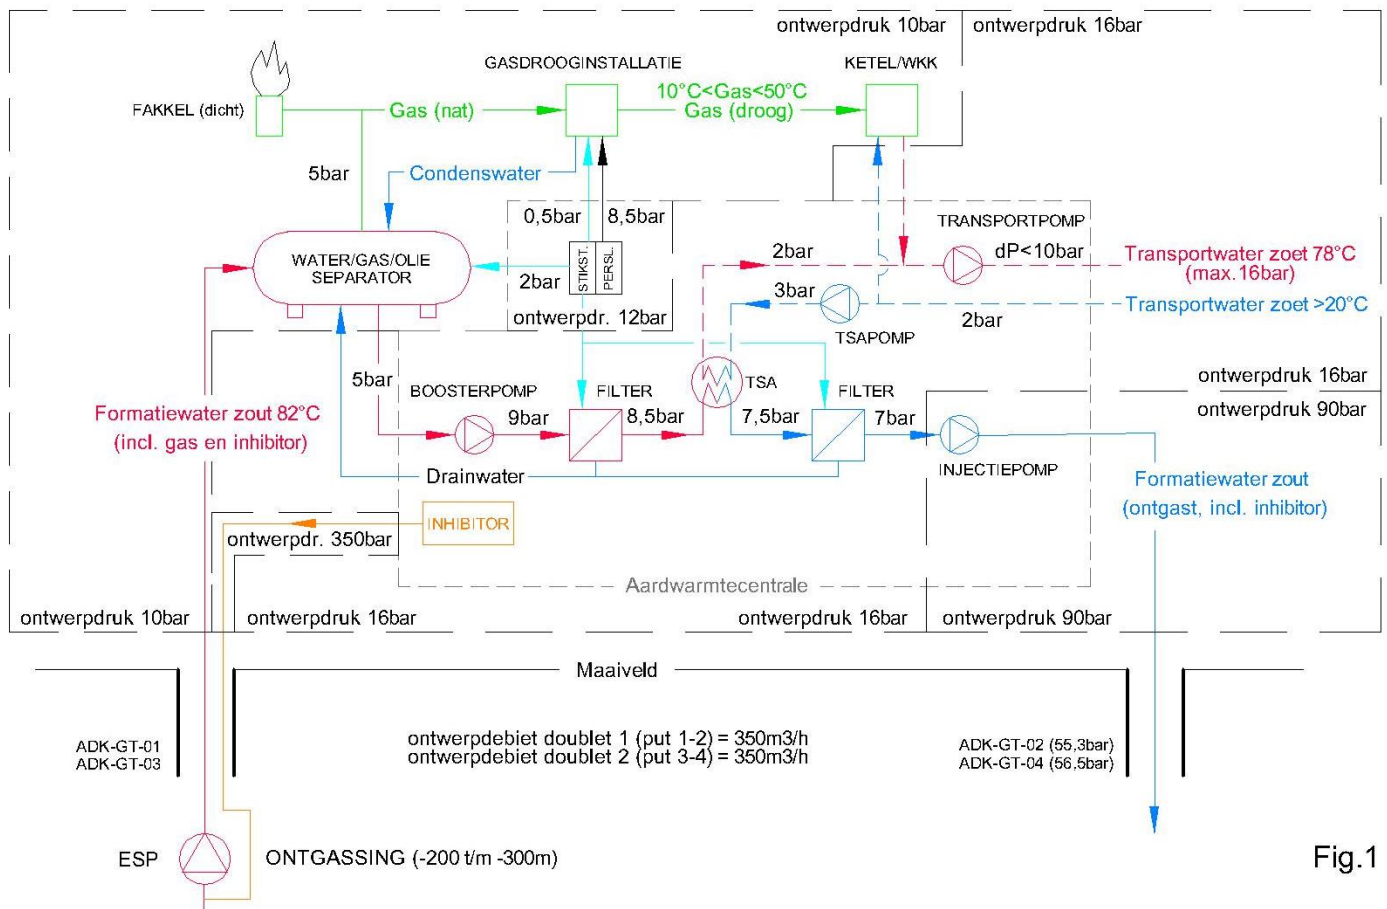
ontwerpdruk 10bar
ontwerpdruk 16bar

GASDROOGINSTALLATIE
KETEL/WKK

FAKKEL (dicht)
Gas (nat)
10°C<Gas<50°C
Gas (droog)

5bar
Condenswater

0,5bar
8,5bar

TRANSPORTPOMP

WATER/GAS/OLIE SEPARATOR
2bar
STIKST.
PERSL.
2bar
dP<10bar
Transportwater zoet 78°C (max.16bar)
3bar
Transportwater zoet >20°C
ontwerpdr. 12bar
TSAPOMP
2bar

5bar
BOOSTERPOMP
FILTER
TSA
FILTER
ontwerpdruk 16bar
ontwerpdruk 90bar
Formatiewater zout 82°C (incl. gas en inhibitor)
9bar
8,5bar
7,5bar
7bar
Drainwater
INJECTIEPOMP
Formatiewater zout (ontgast, incl. inhibitor)

INHIBITOR
ontwerpdr. 350bar

Aardwarmtecentrale

ontwerpdruk 10bar
ontwerpdruk 16bar
ontwerpdruk 16bar
ontwerpdruk 90bar

Maaiveld

ADK-GT-01
ADK-GT-03

ontwerpdebiet doublet 1 (put 1-2) = 350m3/h
ontwerpdebiet doublet 2 (put 3-4) = 350m3/h

ADK-GT-02 (55,3bar)
ADK-GT-04 (56,5bar)

ESP
ONTGASSING (-200 t/m -300m)

Fig.1